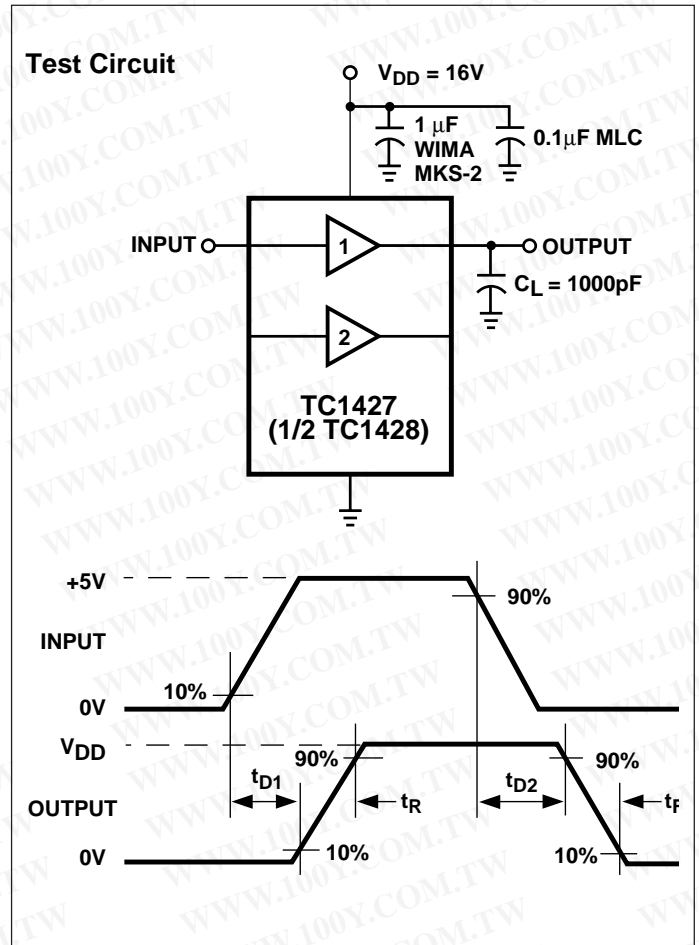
Test Circuit

$V_{DD}$ = 16V

1 μF WIMA MKS-2

0.1μF MLC

INPUT

1

OUTPUT

$C_L$ = 1000pF

2

TC1427 (1/2 TC1428)

+5V

90%

INPUT

10%

0V

$V_{DD}$

90%

90%

$t_{D1}$

$t_{D2}$

OUTPUT

$t_R$

$t_F$

0V

10%

10%

WWW.100Y.COM.TW